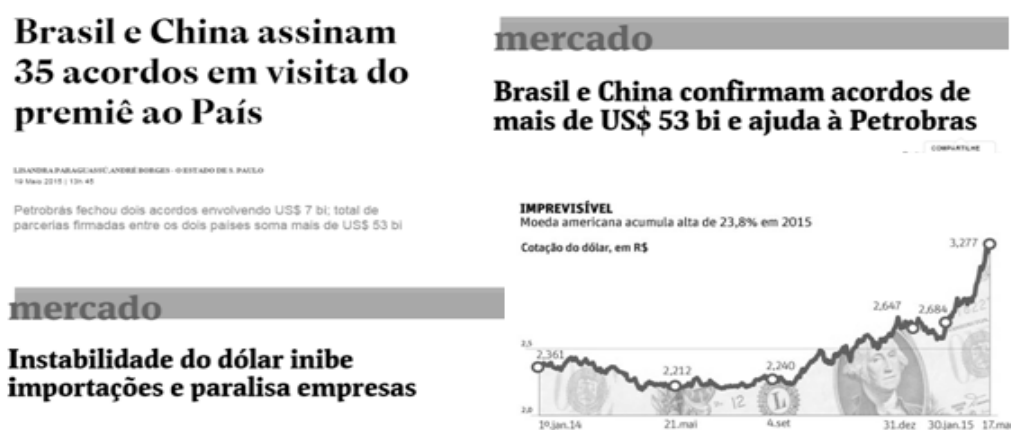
Brasil e China assinam 35 acordos em visita do premiê ao País

LISANDRA PARAGUASSU, ANDRÉ BORGES - O ESTADO DE S. PAULO
19 Maio 2015 | 13h 45

Petrobrás fechou dois acordos envolvendo US$ 7 bi; total de parcerias firmadas entre os dois países soma mais de US$ 53 bi

mercado

Instabilidade do dólar inibe importações e paralisa empresas

mercado

Brasil e China confirmam acordos de mais de US$ 53 bi e ajuda à Petrobras

COMPARTILHE

IMPREVISÍVEL
Moeda americana acumula alta de 23,8% em 2015

Cotação do dólar, em R$

3,277
2,647
2,684
2,361
2,212
2,240
2,5
2,0
1º.jan.14
21.mai
4.set
31.dez
30.jan.15
17.ma